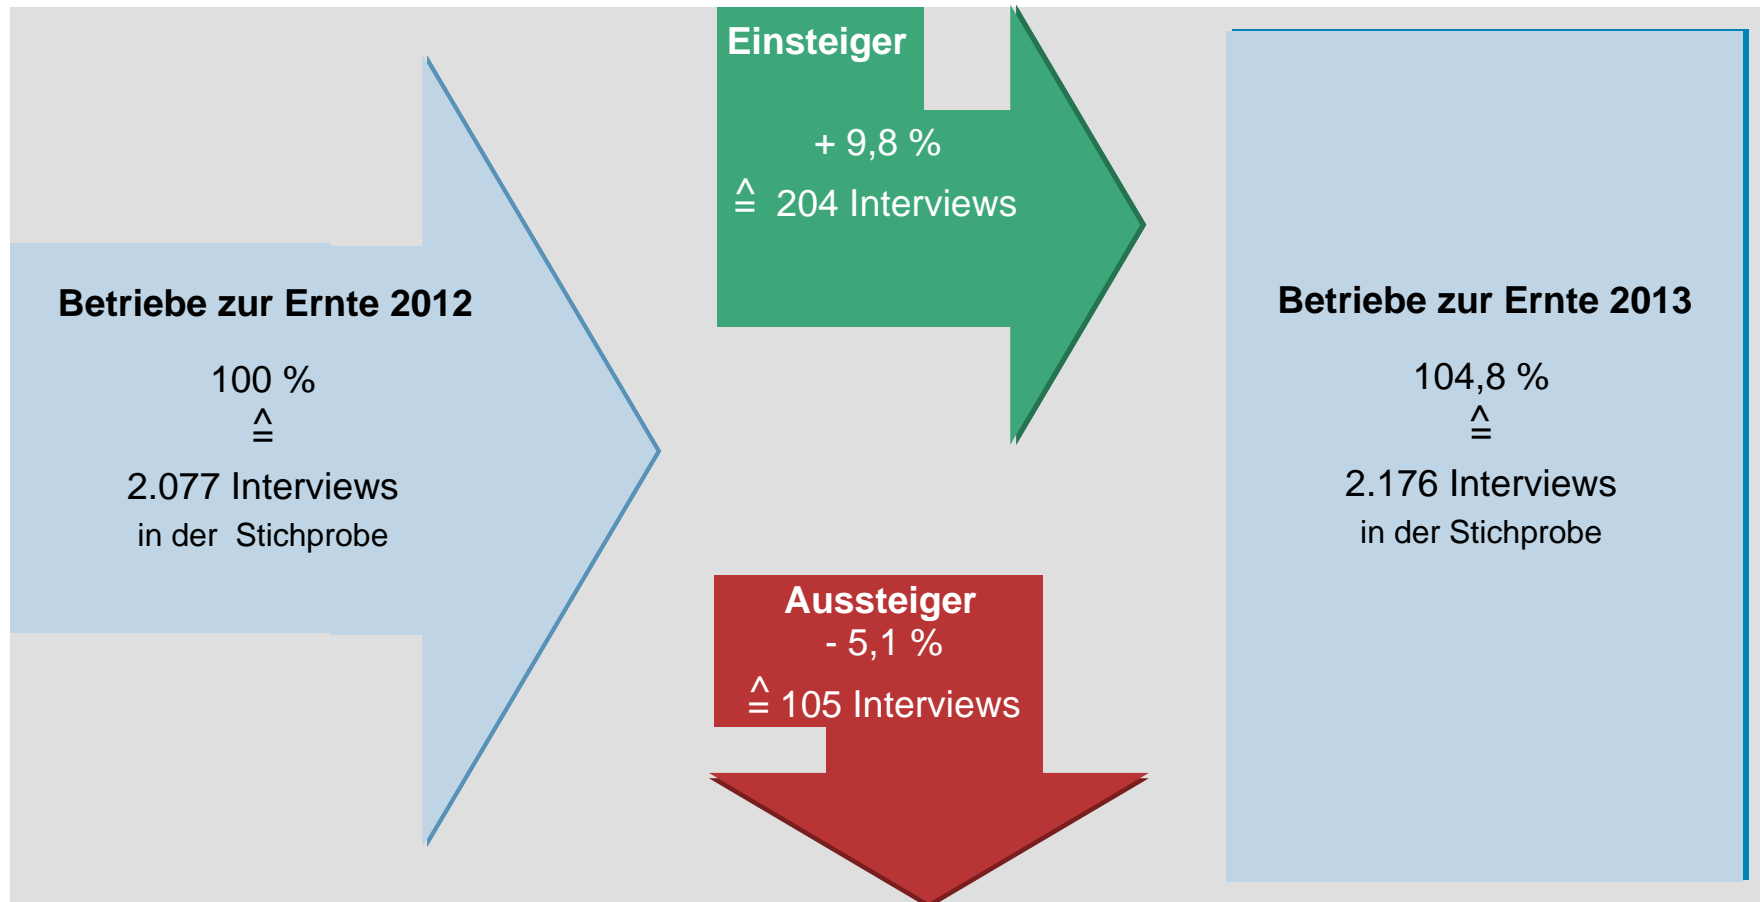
Einsteiger

+ 9,8 %

$\hat{=}$ 204 Interviews

Betriebe zur Ernte 2012

100 %

$\hat{=}$

2.077 Interviews

in der Stichprobe

Aussteiger

- 5,1 %

$\hat{=}$ 105 Interviews

Betriebe zur Ernte 2013

104,8 %

$\hat{=}$

2.176 Interviews

in der Stichprobe